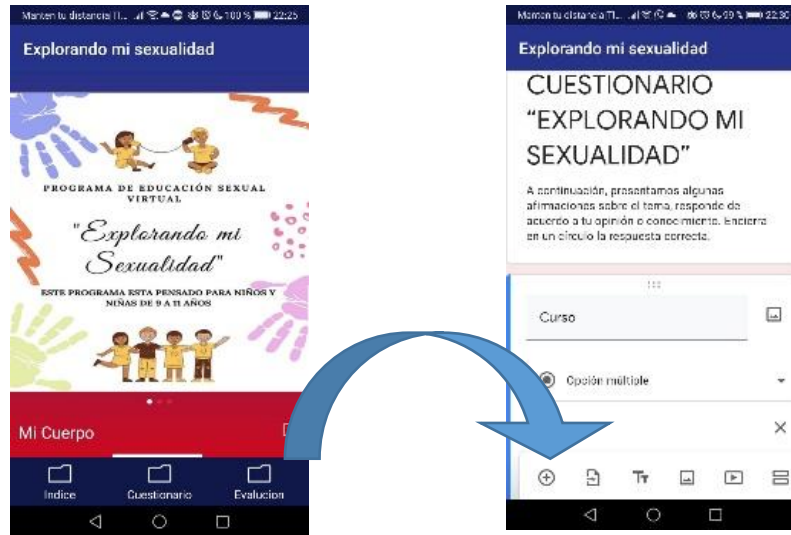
Manten tu distancia !!... 100 % 22:25

Explorando mi sexualidad

PROGRAMA DE EDUCACIÓN SEXUAL VIRTUAL

"Explorando mi Sexualidad"

ESTE PROGRAMA ESTA PENSADO PARA NIÑOS Y NIÑAS DE 9 A 11 AÑOS

Mi Cuerpo

Indice
Cuestionario
Evalucion

Manten tu distancia !!... 99 % 22:30

Explorando mi sexualidad

CUESTIONARIO "EXPLORANDO MI SEXUALIDAD"

A continuación, presentamos algunas afirmaciones sobre el tema, responde de acuerdo a tu opinión o conocimiento. Encierra en un círculo la respuesta correcta.

Curso

Opción múltiple